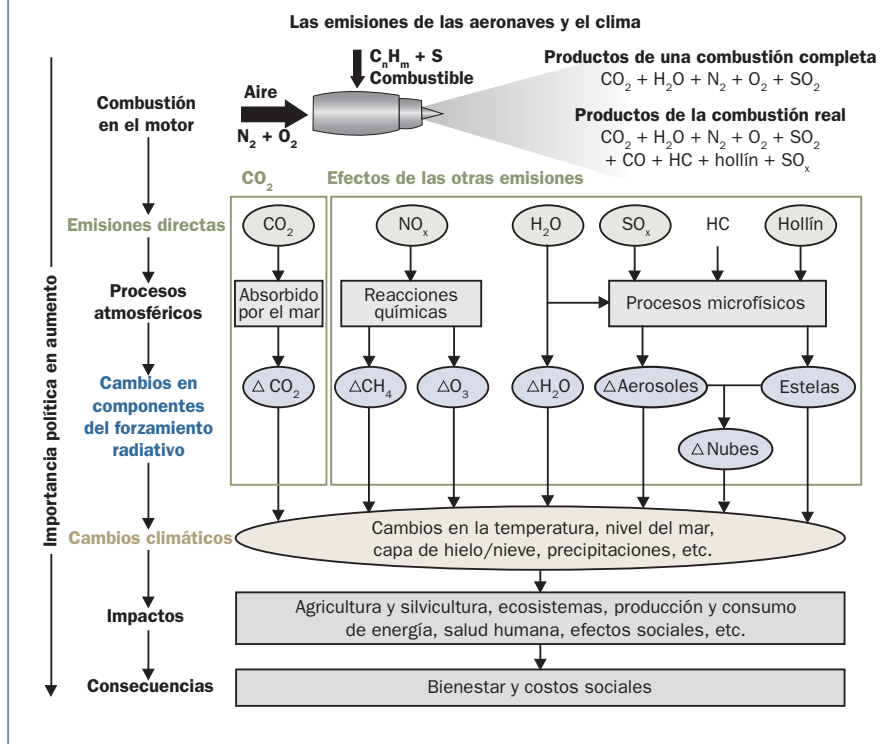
Las emisiones de las aeronaves y el clima

$C_nH_m + S$
Combustible

Aire
$N_2 + O_2$

Combustión en el motor

Productos de una combustión completa
$CO_2 + H_2O + N_2 + O_2 + SO_2$

Productos de la combustión real
$CO_2 + H_2O + N_2 + O_2 + SO_2 + CO + HC +$ hollín $+ SO_x$

$CO_2$

Efectos de las otras emisiones

Importancia política en aumento

Emisiones directas

$CO_2$

$NO_x$

$H_2O$

$SO_x$

HC

Hollín

Procesos atmosféricos

Absorbido por el mar

Reacciones químicas

Procesos microfísicos

Cambios en componentes del forzamiento radiativo

$\triangle CO_2$

$\triangle CH_4$

$\triangle O_3$

$\triangle H_2O$

$\triangle$Aerosoles

Estelas

$\triangle$Nubes

Cambios climáticos

Cambios en la temperatura, nivel del mar, capa de hielo/nieve, precipitaciones, etc.

Impactos

Agricultura y silvicultura, ecosistemas, producción y consumo de energía, salud humana, efectos sociales, etc.

Consecuencias

Bienestar y costos sociales